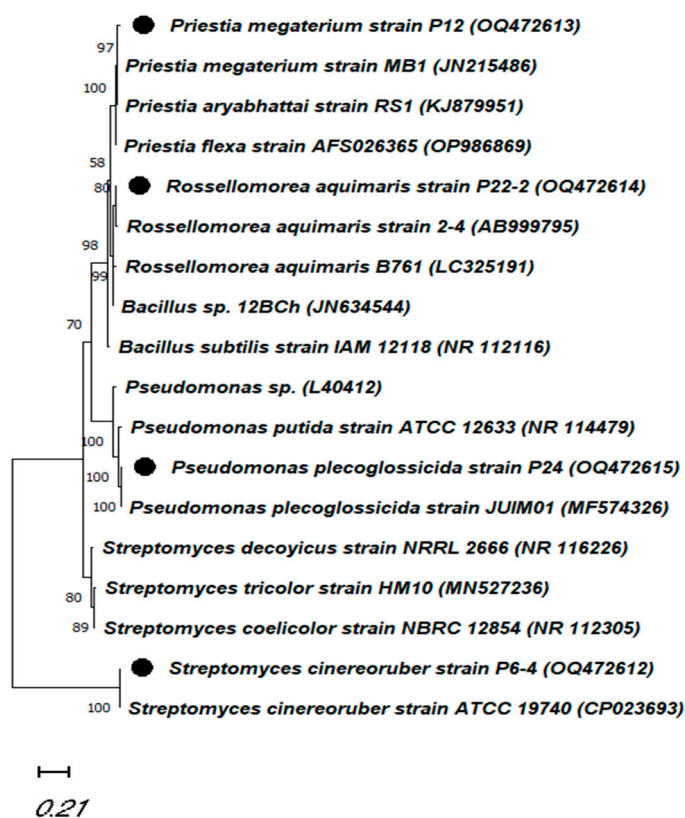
Priestia megaterium strain P12 (OQ472613)
97
Priestia megaterium strain MB1 (JN215486)
100
Priestia aryabhattai strain RS1 (KJ879951)
Priestia flexa strain AFS026365 (OP986869)
58
80
Rossellomorea aquimaris strain P22-2 (OQ472614)
Rossellomorea aquimaris strain 2-4 (AB999795)
98
Rossellomorea aquimaris B761 (LC325191)
99
Bacillus sp. 12BCh (JN634544)
70
Bacillus subtilis strain IAM 12118 (NR 112116)
Pseudomonas sp. (L40412)
Pseudomonas putida strain ATCC 12633 (NR 114479)
100
Pseudomonas plecoglossicida strain P24 (OQ472615)
100
100
Pseudomonas plecoglossicida strain JUIM01 (MF574326)
Streptomyces decoyicus strain NRRL 2666 (NR 116226)
Streptomyces tricolor strain HM10 (MN527236)
80
89
Streptomyces coelicolor strain NBRC 12854 (NR 112305)
Streptomyces cinereoruber strain P6-4 (OQ472612)
100
Streptomyces cinereoruber strain ATCC 19740 (CP023693)
0.21